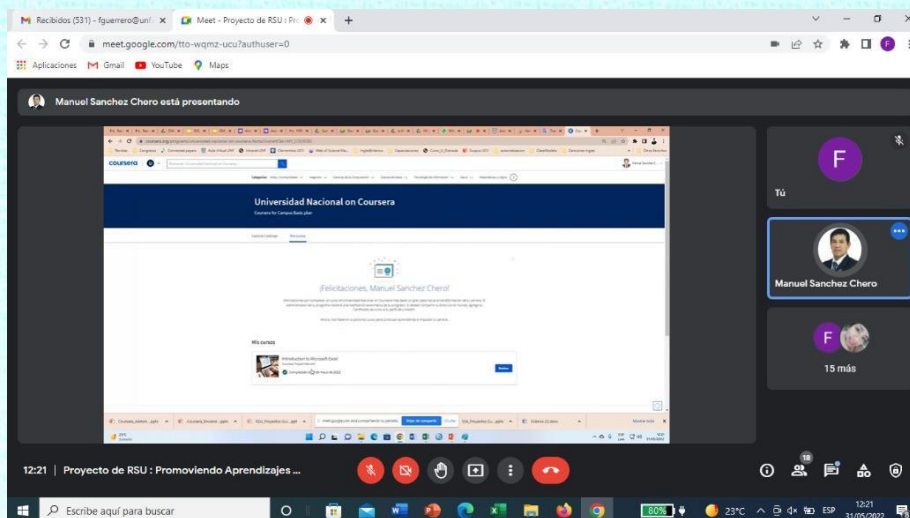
Recibidos (531) - fguerrero@un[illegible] × Meet - Proyecto de RSU : Pr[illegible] × +

meet.google.com/tto-wqmz-ucu?authuser=0

Aplicaciones Gmail YouTube Maps

Manuel Sanchez Chero está presentando

coursera

Universidad Nacional on Coursera

Coursera for Campus Basic plan

¡Felicitaciones, Manuel Sanchez Chero!

Mis cursos

Introduction to Microsoft Excel

F

Tú

Manuel Sanchez Chero

F

15 más

12:21 | Proyecto de RSU : Promoviendo Aprendizajes ...

18

Escribe aquí para buscar

80%

23°C

ESP

12:21
31/05/2022